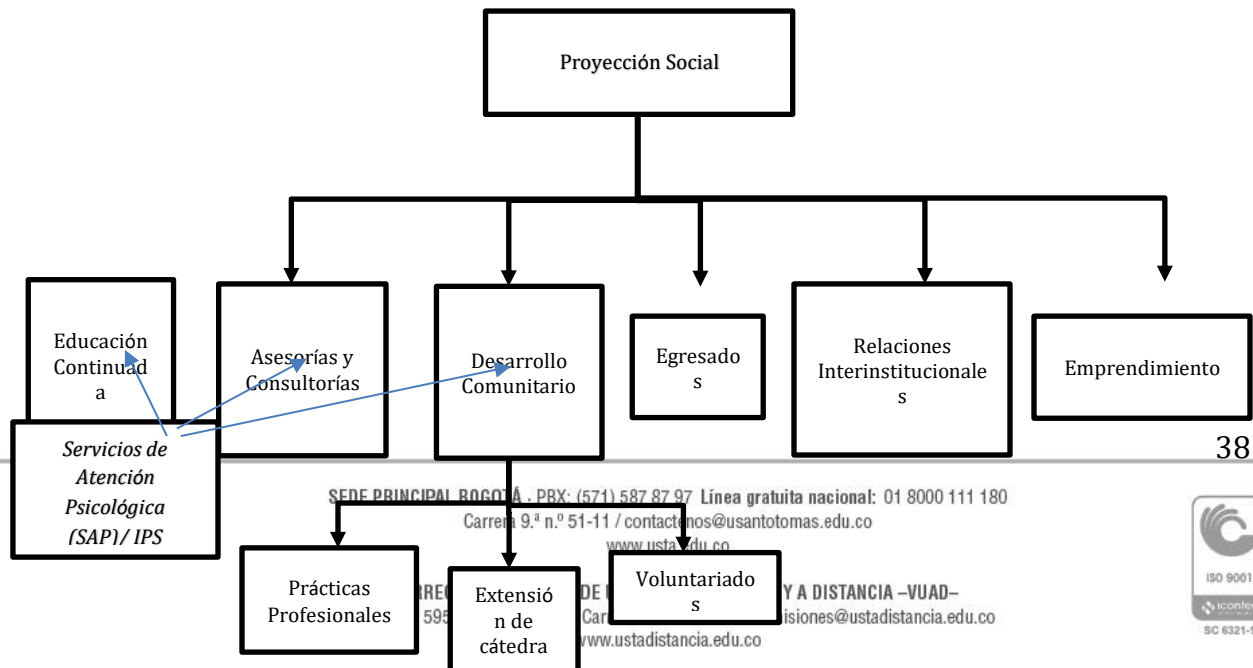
Proyección Social

Educación Continuad a

Asesorías y Consultorías

Desarrollo Comunitario

Egresado s

Relaciones Interinstitucionale s

Emprendimiento

Servicios de Atención Psicológica (SAP)/ IPS

38

SEDE PRINCIPAL BOGOTÁ : PBX: (571) 587 87 97 Línea gratuita nacional: 01 8000 111 180
Carrera 9.ª n.º 51-11 / contact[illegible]nos@usantotomas.edu.co
www.usta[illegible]du.co

Prácticas Profesionales

Extensión de cátedra

Voluntariado s

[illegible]REC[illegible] DE U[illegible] Y A DISTANCIA –VUAD–
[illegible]595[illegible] Car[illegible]isiones@ustadistancia.edu.co
www.ustadistancia.edu.co

ISO 9001
icontec
SC 6321-1